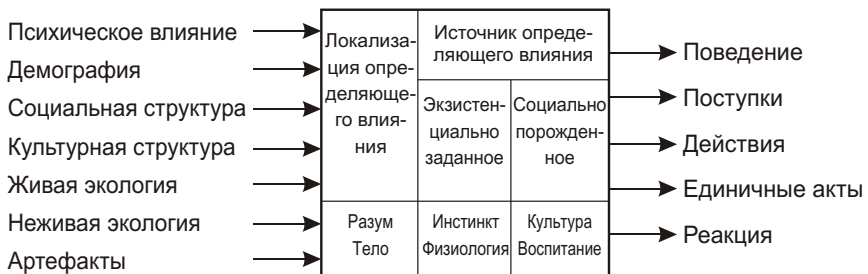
Психическое влияние
Демография
Социальная структура
Культурная структура
Живая экология
Неживая экология
Артефакты

| Локализация определяющего влияния | Источник определяющего влияния | |
|---|---|---|
| | Экзистенциально заданное | Социально порожденное |
| Разум Тело | Инстинкт Физиология | Культура Воспитание |

Поведение
Поступки
Действия
Единичные акты
Реакция